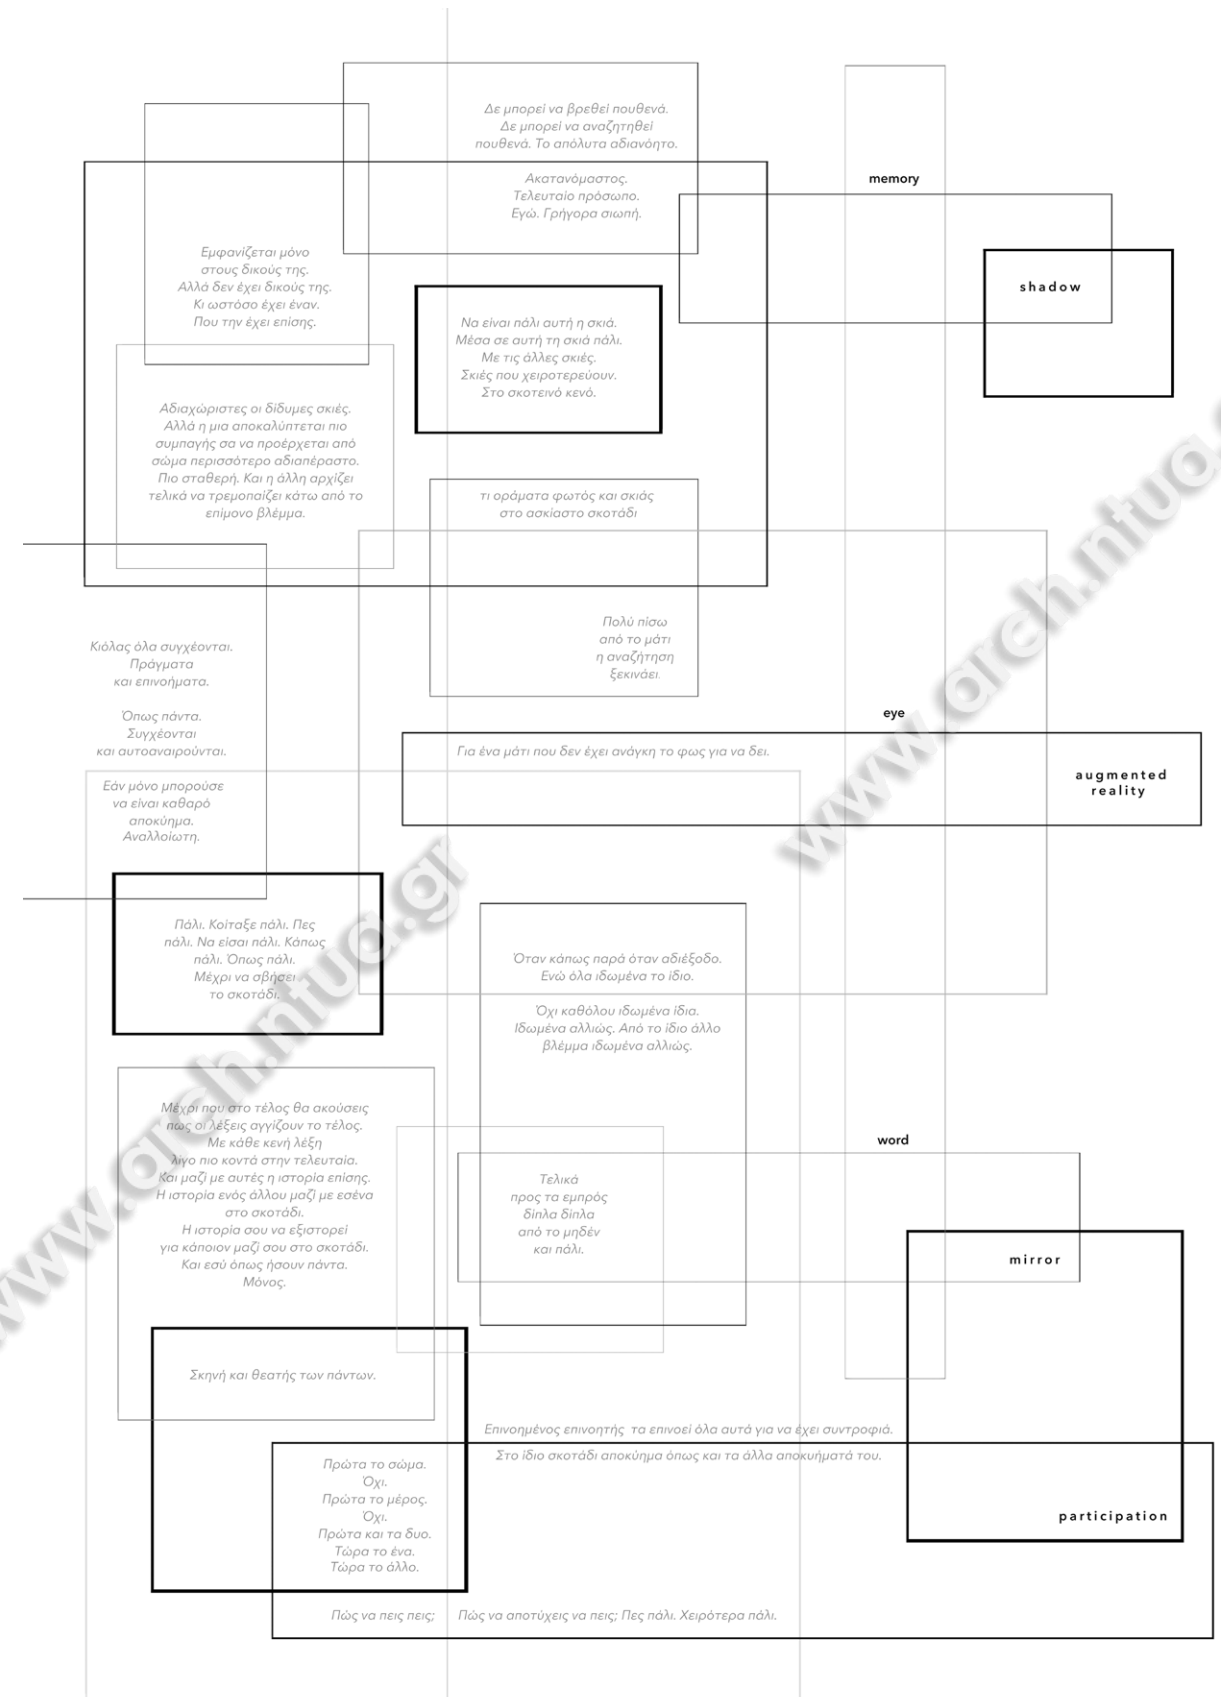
Δε μπορεί να βρεθεί πουθενά. Δε μπορεί να αναζητηθεί πουθενά. Το απόλυτα αδιανόητο.

Ακατανόμαστος. Τελευταίο πρόσωπο. Εγώ. Γρήγορα σιωπή.

memory

shadow

Εμφανίζεται μόνο στους δικούς της. Αλλά δεν έχει δικούς της. Κι ωστόσο έχει έναν. Που την έχει επίσης.

Να είναι πάλι αυτή η σκιά. Μέσα σε αυτή τη σκιά πάλι. Με τις άλλες σκιές. Σκιές που χειροτερεύουν. Στο σκοτεινό κενό.

Αδιαχώριστες οι δίδυμες σκιές. Αλλά η μια αποκαλύπτεται πιο συμπαγής σα να προέρχεται από σώμα περισσότερο αδιαπέραστο. Πιο σταθερή. Και η άλλη αρχίζει τελικά να τρεμοπαίζει κάτω από το επίμονο βλέμμα.

τι οράματα φωτός και σκιάς στο ασκίαστο σκοτάδι

Πολύ πίσω από το μάτι η αναζήτηση ξεκινάει.

Κιόλας όλα συγχέονται. Πράγματα και επινοήματα.

Όπως πάντα. Συγχέονται και αυτοαναιρούνται.

eye

Για ένα μάτι που δεν έχει ανάγκη το φως για να δει.

augmented reality

Εάν μόνο μπορούσε να είναι καθαρό αποκύημα. Αναλλοίωτη.

Πάλι. Κοίταξε πάλι. Πες πάλι. Να είσαι πάλι. Κάπως πάλι. Όπως πάλι. Μέχρι να σβήσει το σκοτάδι.

Όταν κάπως παρά όταν αδιέξοδο. Ενώ όλα ιδωμένα το ίδιο.

Όχι καθόλου ιδωμένα ίδια. Ιδωμένα αλλιώς. Από το ίδιο άλλο βλέμμα ιδωμένα αλλιώς.

Μέχρι που στο τέλος θα ακούσεις πως οι λέξεις αγγίζουν το τέλος. Με κάθε κενή λέξη λίγο πιο κοντά στην τελευταία. Και μαζί με αυτές η ιστορία επίσης. Η ιστορία ενός άλλου μαζί με εσένα στο σκοτάδι. Η ιστορία σου να εξιστορεί για κάποιον μαζί σου στο σκοτάδι. Και εσύ όπως ήσουν πάντα. Μόνος.

word

Τελικά προς τα εμπρός δίπλα δίπλα από το μηδέν και πάλι.

mirror

Σκηνή και θεατής των πάντων.

Επινοημένος επινοητής τα επινοεί όλα αυτά για να έχει συντροφιά.

Στο ίδιο σκοτάδι αποκύημα όπως και τα άλλα αποκυήματά του.

Πρώτα το σώμα. Όχι. Πρώτα το μέρος. Όχι. Πρώτα και τα δυο. Τώρα το ένα. Τώρα το άλλο.

participation

Πώς να πεις πεις; Πώς να αποτύχεις να πεις; Πες πάλι. Χειρότερα πάλι.

www.arch.ntua.gr
www.arch.ntua.gr